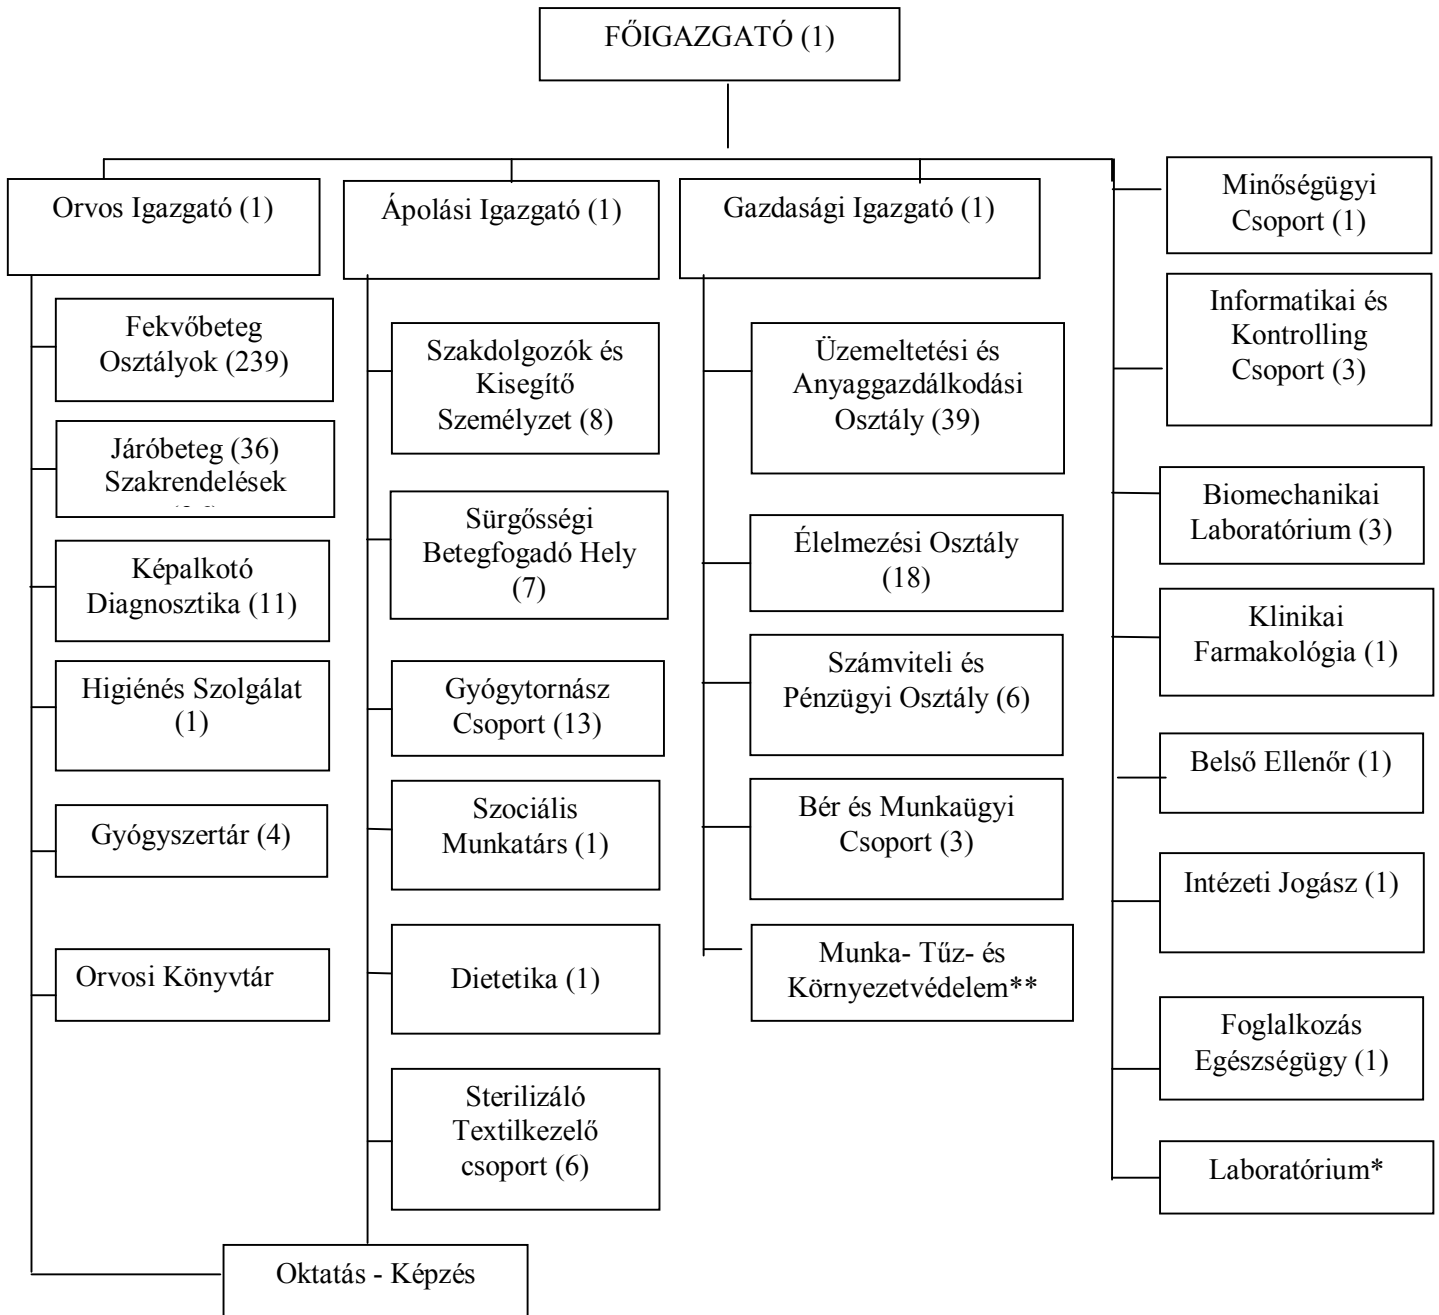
FŐIGAZGATÓ (1)

Orvos Igazgató (1)

Fekvőbeteg Osztályok (239)

Járóbeteg (36) Szakrendelések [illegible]

Képalkotó Diagnosztika (11)

Higiénés Szolgálat (1)

Gyógyszertár (4)

Orvosi Könyvtár

Ápolási Igazgató (1)

Szakdolgozók és Kisegítő Személyzet (8)

Sürgősségi Betegfogadó Hely (7)

Gyógytornász Csoport (13)

Szociális Munkatárs (1)

Dietetika (1)

Sterilizáló Textilkezelő csoport (6)

Oktatás - Képzés

Gazdasági Igazgató (1)

Üzemeltetési és Anyaggazdálkodási Osztály (39)

Élelmezési Osztály (18)

Számviteli és Pénzügyi Osztály (6)

Bér és Munkaügyi Csoport (3)

Munka- Tűz- és Környezetvédelem**

Minőségügyi Csoport (1)

Informatikai és Kontrolling Csoport (3)

Biomechanikai Laboratórium (3)

Klinikai Farmakológia (1)

Belső Ellenőr (1)

Intézeti Jogász (1)

Foglalkozás Egészségügy (1)

Laboratórium*